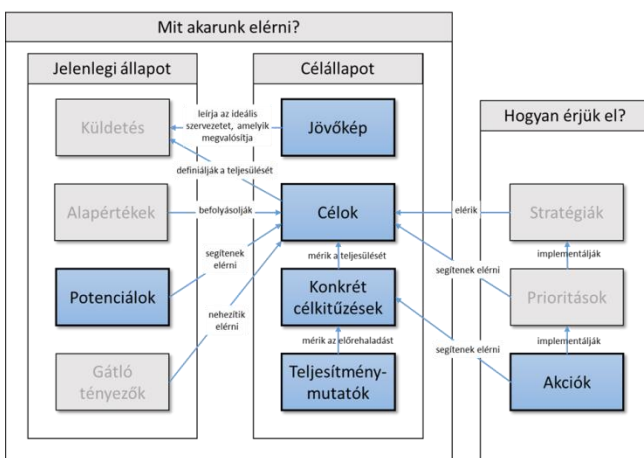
Mit akarunk elérni?

Jelenlegi állapot

Küldetés

Alapértékek

Potenciálok

Gátló tényezők

Célállapot

Jövőkép

leírja az ideális szervezetet, amelyik megvalósítja

definiálják a teljesülését

befolyásolják

Célok

segítenek elérni

nehezítik elérni

mérik a teljesülését

Konkrét célkitűzések

mérik az előrehaladást

Teljesítmény-mutatók

Hogyan érjük el?

Stratégiák

elérik

implementálják

Prioritások

segítenek elérni

implementálják

segítenek elérni

Akciók